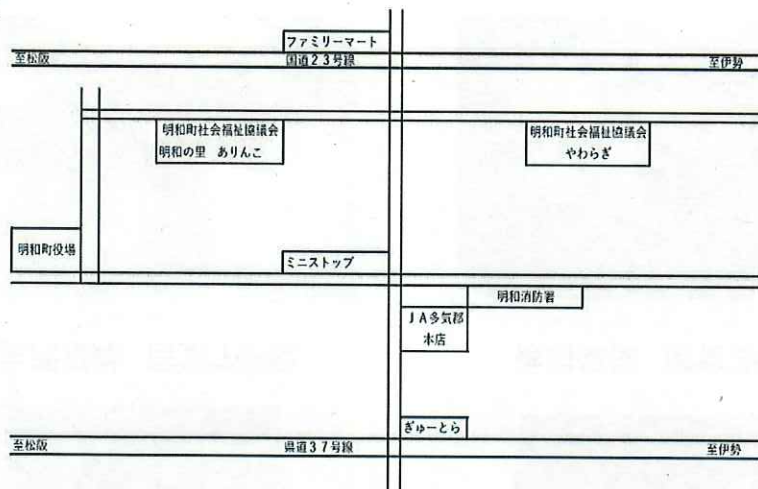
ファミリーマート

至松阪

国道２３号線

至伊勢

明和町社会福祉協議会
明和の里　ありんこ

明和町社会福祉協議会
やわらぎ

明和町役場

ミニストップ

明和消防署

ＪＡ多気郡
本店

ぎゅーとら

至松阪

県道３７号線

至伊勢